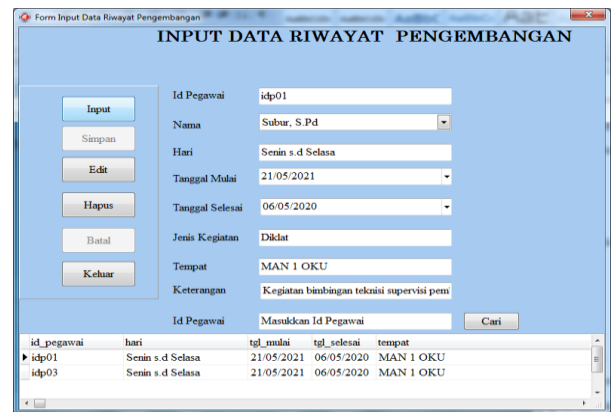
Form Input Data Riwayat Pengembangan

INPUT DATA RIWAYAT PENGEMBANGAN

Input
Simpan
Edit
Hapus
Batal
Keluar

Id Pegawai idp01
Nama Subur, S.Pd
Hari Senin s.d Selasa
Tanggal Mulai 21/05/2021
Tanggal Selesai 06/05/2020
Jenis Kegiatan Diklat
Tempat MAN 1 OKU
Keterangan Kegiatan bimbingan teknisi supervisi pem

Id Pegawai Masukkan Id Pegawai Cari

| id_pegawai | hari | tgl_mulai | tgl_selesai | tempat |
|---|---|---|---|---|
| idp01 | Senin s.d Selasa | 21/05/2021 | 06/05/2020 | MAN 1 OKU |
| idp03 | Senin s.d Selasa | 21/05/2021 | 06/05/2020 | MAN 1 OKU |